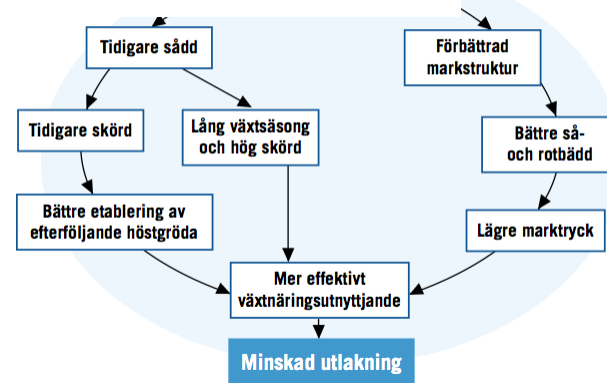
Tidigare sådd

Förbättrad markstruktur

Tidigare skörd

Lång växtsäsong och hög skörd

Bättre så- och rotbädd

Bättre etablering av efterföljande höstgröda

Lägre marktryck

Mer effektivt växtnäringsutnyttjande

Minskad utlakning